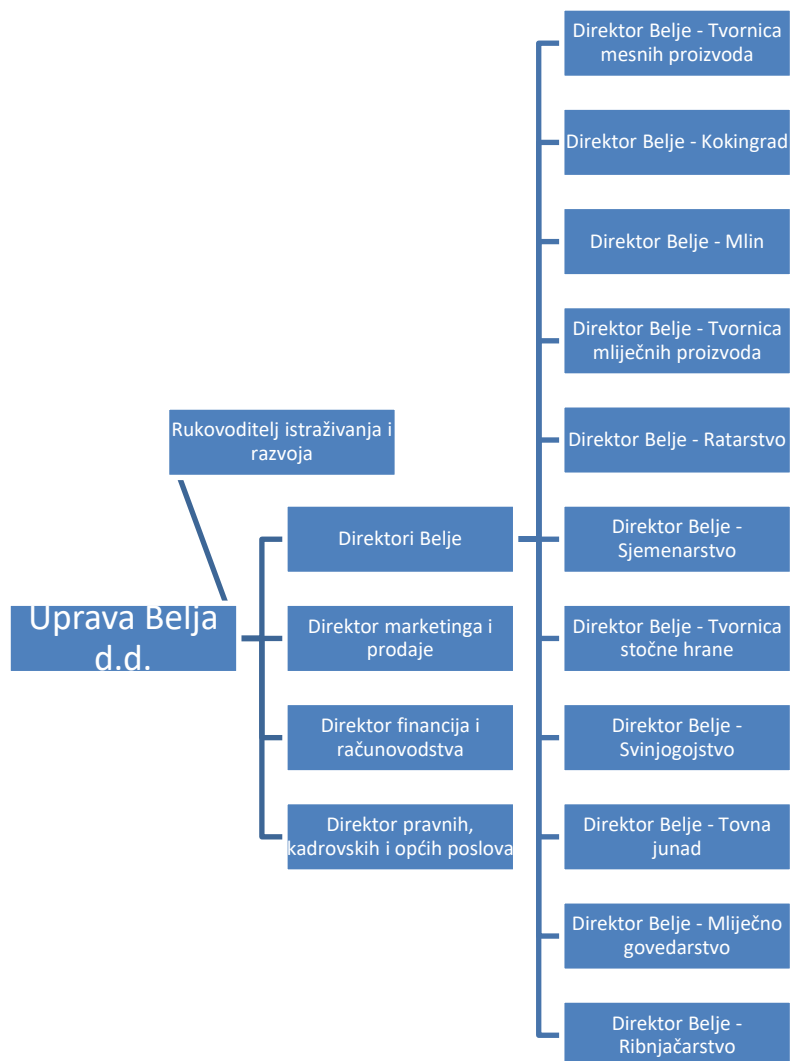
Rukovoditelj istraživanja i razvoja

Uprava Belja d.d.

Direktori Belje

Direktor marketinga i prodaje

Direktor financija i računovodstva

Direktor pravnih, kadrovskih i općih poslova

Direktor Belje - Tvornica mesnih proizvoda

Direktor Belje - Kokingrad

Direktor Belje - Mlin

Direktor Belje - Tvornica mliječnih proizvoda

Direktor Belje - Ratarstvo

Direktor Belje - Sjemenarstvo

Direktor Belje - Tvornica stočne hrane

Direktor Belje - Svinjogojstvo

Direktor Belje - Tovna junad

Direktor Belje - Mliječno govedarstvo

Direktor Belje - Ribnjačarstvo